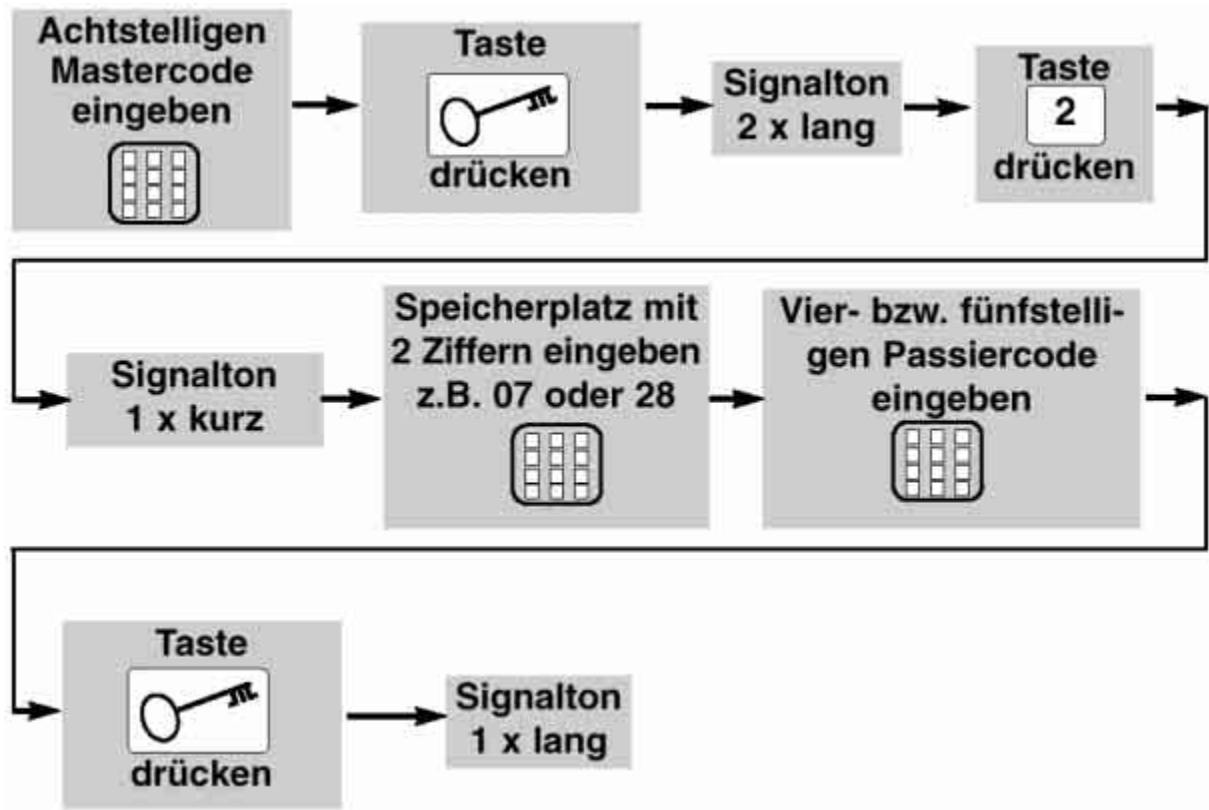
Achtstelligen Mastercode eingeben

Taste drücken

Signalton 2 x lang

Taste 2 drücken

Signalton 1 x kurz

Speicherplatz mit 2 Ziffern eingeben z.B. 07 oder 28

Vier- bzw. fünfstelligen Passiercode eingeben

Taste drücken

Signalton 1 x lang